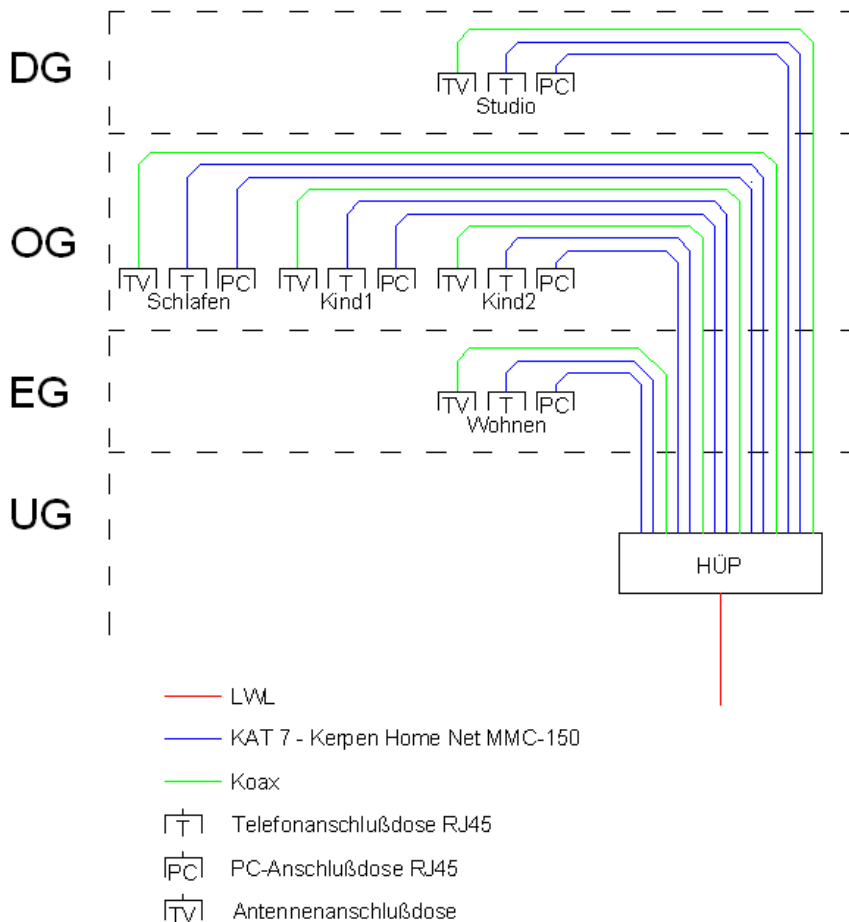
DG

TV T PC
Studio

OG

TV T PC
Schlafen

TV T PC
Kind1

TV T PC
Kind2

EG

TV T PC
Wohnen

UG

HÜP

LWL

KAT 7 - Kerpen Home Net MMC-150

Koax

T Telefonanschlußdose RJ45

PC PC-Anschlußdose RJ45

TV Antennenanschlußdose